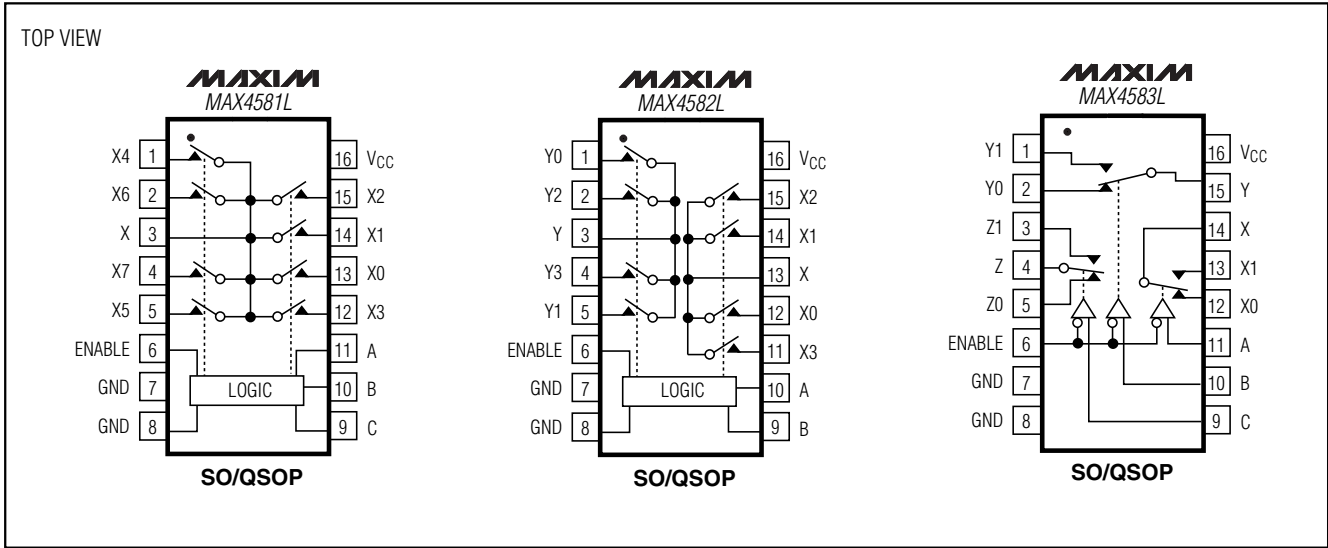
TOP VIEW

MAXIM
MAX4581L

X4 1
X6 2
X 3
X7 4
X5 5
ENABLE 6
GND 7
GND 8

16 $V_{CC}$
15 X2
14 X1
13 X0
12 X3
11 A
10 B
9 C

LOGIC

SO/QSOP

MAXIM
MAX4582L

Y0 1
Y2 2
Y 3
Y3 4
Y1 5
ENABLE 6
GND 7
GND 8

16 $V_{CC}$
15 X2
14 X1
13 X
12 X0
11 X3
10 A
9 B

LOGIC

SO/QSOP

MAXIM
MAX4583L

Y1 1
Y0 2
Z1 3
Z 4
Z0 5
ENABLE 6
GND 7
GND 8

16 $V_{CC}$
15 Y
14 X
13 X1
12 X0
11 A
10 B
9 C

SO/QSOP